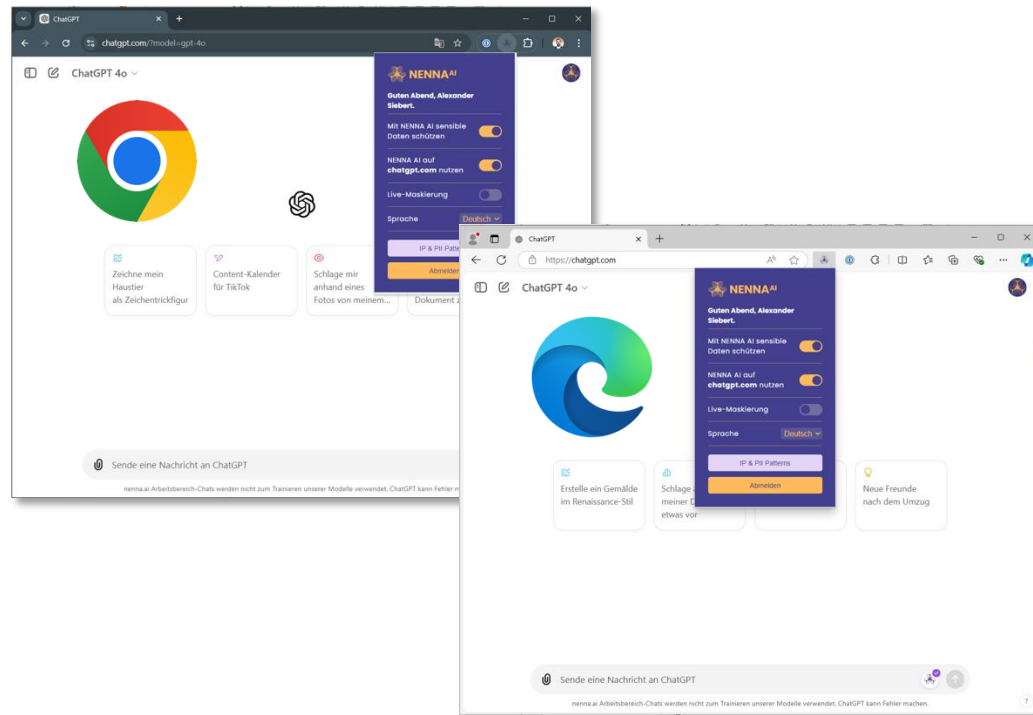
ChatGPT
chatgpt.com/?model=gpt-4o
ChatGPT 4o

NENNA AI
Guten Abend, Alexander Siebert.
Mit NENNA AI sensible Daten schützen
NENNA AI auf chatgpt.com nutzen
Live-Maskierung
Sprache Deutsch
IP & PII Patte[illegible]
Abmelden

Zeichne mein Haustier als Zeichentrickfigur
Content-Kalender für TikTok
Schlage mir anhand eines Fotos von meinem...
Dokument z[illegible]

Sende eine Nachricht an ChatGPT
nenna.ai Arbeitsbereich-Chats werden nicht zum Trainieren unserer Modelle verwendet. ChatGPT kann Fehler m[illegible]

ChatGPT
https://chatgpt.com
ChatGPT 4o

NENNA AI
Guten Abend, Alexander Siebert.
Mit NENNA AI sensible Daten schützen
NENNA AI auf chatgpt.com nutzen
Live-Maskierung
Sprache Deutsch
IP & PII Patterns
Abmelden

Erstelle ein Gemälde im Renaissance-Stil
Schlage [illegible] meiner D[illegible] etwas vor
Neue Freunde nach dem Umzug

Sende eine Nachricht an ChatGPT
nenna.ai Arbeitsbereich-Chats werden nicht zum Trainieren unserer Modelle verwendet. ChatGPT kann Fehler machen.
?